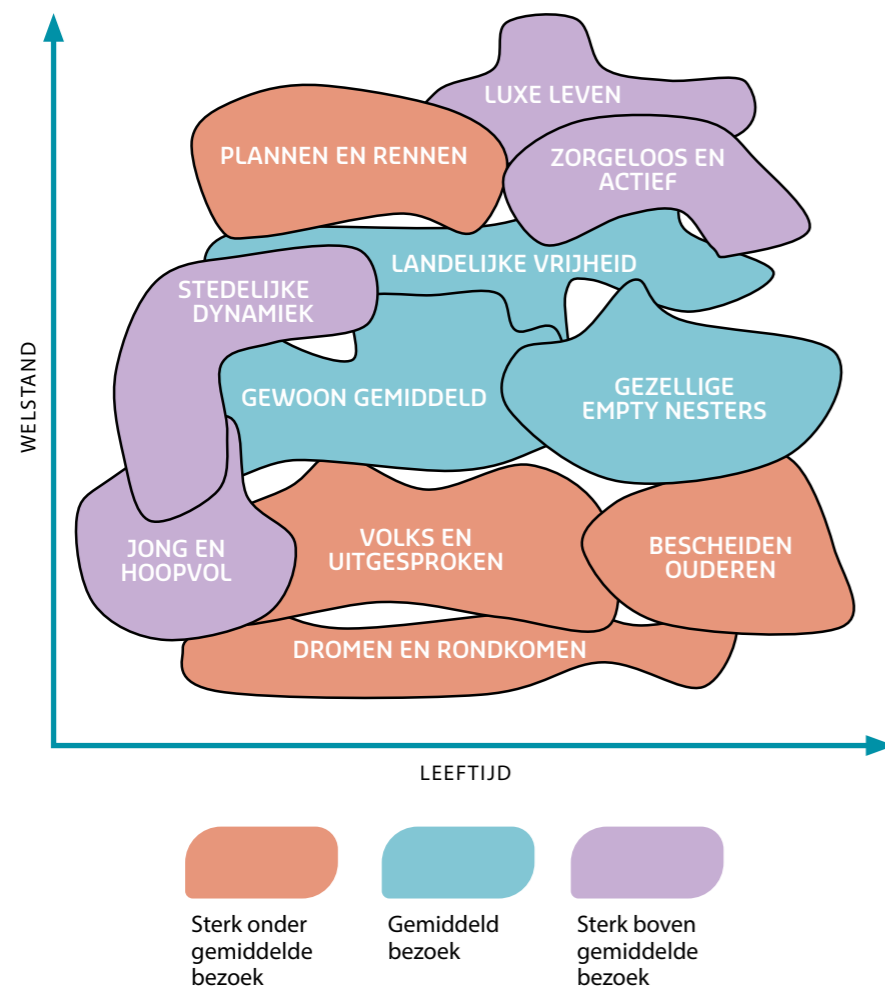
WELSTAND

LUXE LEVEN

PLANNEN EN RENNEN

ZORGELOOS EN ACTIEF

LANDELIJKE VRIJHEID

STEDELIJKE DYNAMIEK

GEWOON GEMIDDELD

GEZELLIGE EMPTY NESTERS

JONG EN HOOPVOL

VOLKS EN UITGESPROKEN

BESCHEIDEN OUDEREN

DROMEN EN RONDKOMEN

LEEFTIJD

Sterk onder gemiddelde bezoek

Gemiddeld bezoek

Sterk boven gemiddelde bezoek